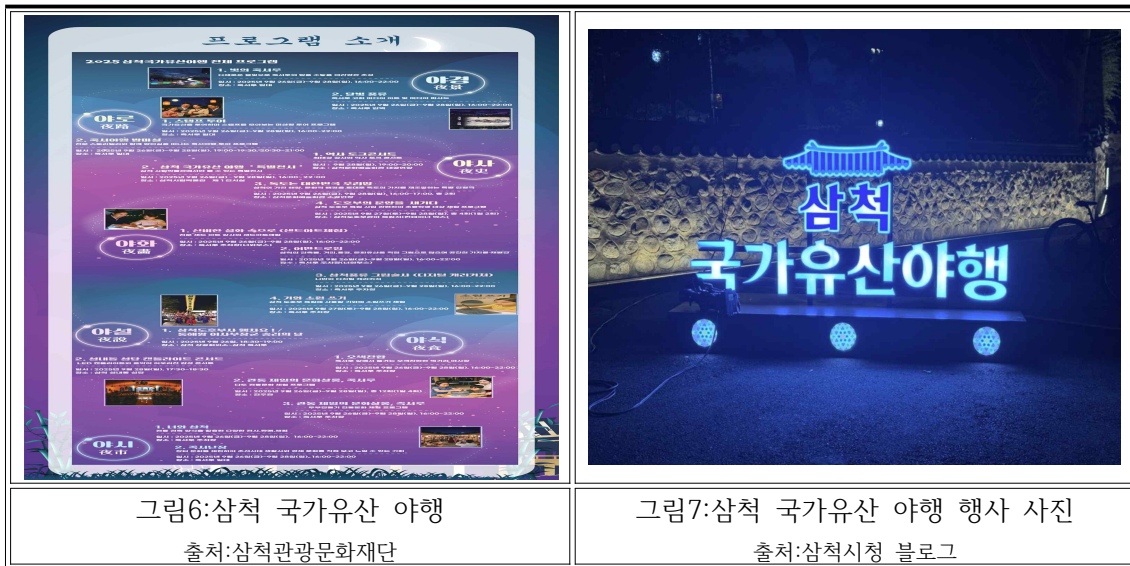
| 프로그램 소개<br>2025 삼척국가유산야행 전체 프로그램<br>야경 夜景<br>야로 夜路<br>야사 夜史<br>야화 夜畵<br>야설 夜說<br>야식 夜食<br>야시 夜市<br>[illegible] | 삼척<br>국가유산야행 |
|---|---|
| 그림6:삼척 국가유산 야행<br>출처:삼척관광문화재단 | 그림7:삼척 국가유산 야행 행사 사진<br>출처:삼척시청 블로그 |